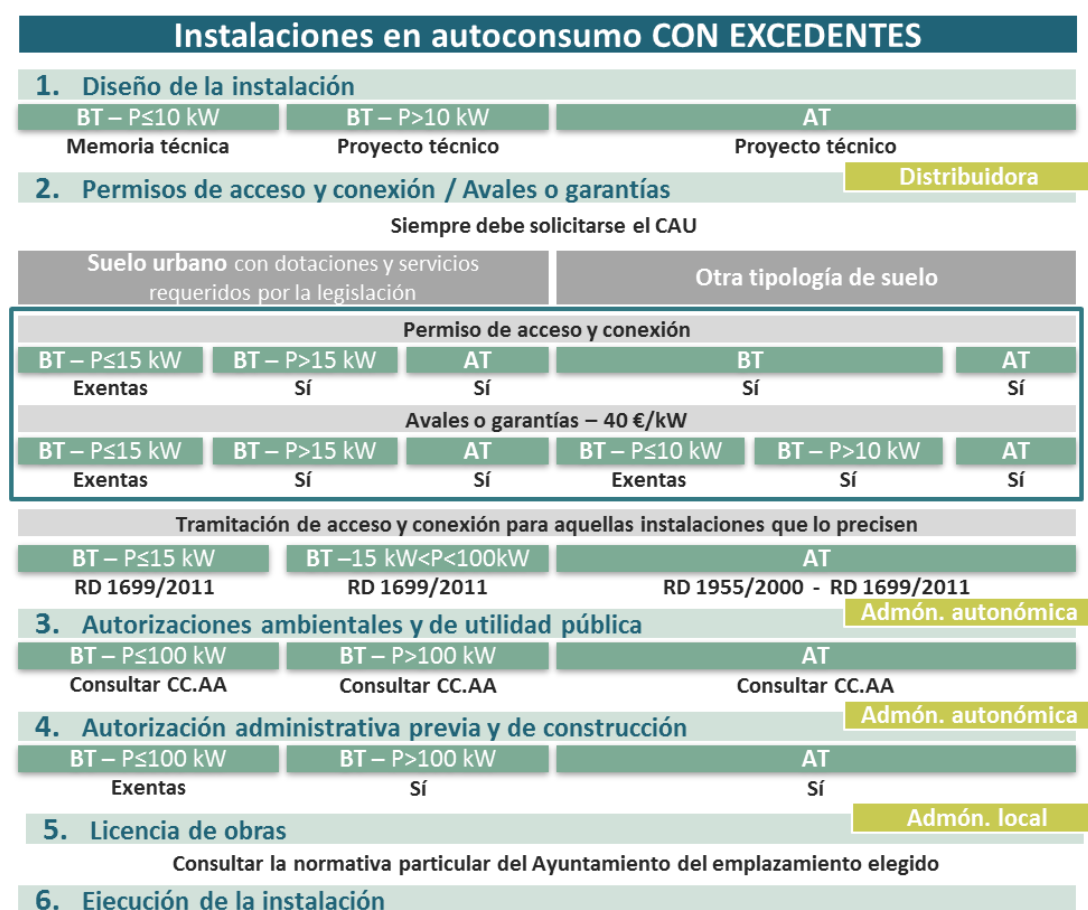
Instalaciones en autoconsumo CON EXCEDENTES

1. Diseño de la instalación

| BT – P≤10 kW | BT – P>10 kW | AT |
|---|---|---|
| Memoria técnica | Proyecto técnico | Proyecto técnico |

2. Permisos de acceso y conexión / Avales o garantías

Distribuidora

Siempre debe solicitarse el CAU

Suelo urbano con dotaciones y servicios requeridos por la legislación

Otra tipología de suelo

Permiso de acceso y conexión

| BT – P≤15 kW | BT – P>15 kW | AT | BT | AT |
|---|---|---|---|---|
| Exentas | Sí | Sí | Sí | Sí |

Avales o garantías – 40 €/kW

| BT – P≤15 kW | BT – P>15 kW | AT | BT – P≤10 kW | BT – P>10 kW | AT |
|---|---|---|---|---|---|
| Exentas | Sí | Sí | Exentas | Sí | Sí |

Tramitación de acceso y conexión para aquellas instalaciones que lo precisen

| BT – P≤15 kW | BT –15 kW<P<100kW | AT |
|---|---|---|
| RD 1699/2011 | RD 1699/2011 | RD 1955/2000 - RD 1699/2011 |

3. Autorizaciones ambientales y de utilidad pública

Admón. autonómica

| BT – P≤100 kW | BT – P>100 kW | AT |
|---|---|---|
| Consultar CC.AA | Consultar CC.AA | Consultar CC.AA |

4. Autorización administrativa previa y de construcción

Admón. autonómica

| BT – P≤100 kW | BT – P>100 kW | AT |
|---|---|---|
| Exentas | Sí | Sí |

5. Licencia de obras

Admón. local

Consultar la normativa particular del Ayuntamiento del emplazamiento elegido

6. Ejecución de la instalación